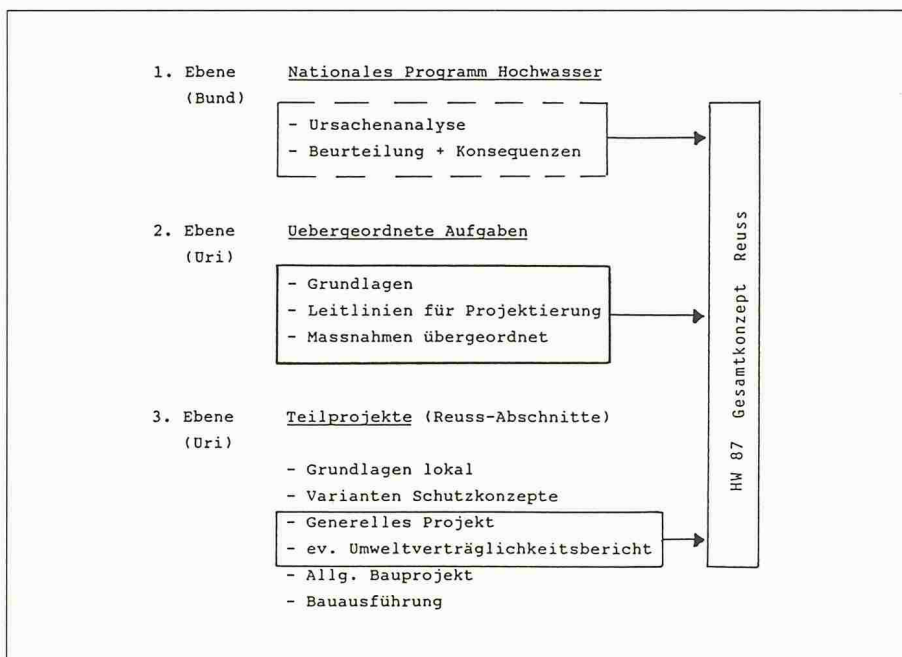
1. Ebene (Bund)

Nationales Programm Hochwasser

- Ursachenanalyse
- Beurteilung + Konsequenzen

2. Ebene (Uri)

Uebergeordnete Aufgaben

- Grundlagen
- Leitlinien für Projektierung
- Massnahmen übergeordnet

3. Ebene (Uri)

Teilprojekte (Reuss-Abschnitte)

- Grundlagen lokal
- Varianten Schutzkonzepte
- Generelles Projekt
- ev. Umweltverträglichkeitsbericht
- Allg. Bauprojekt
- Bauausführung

HW 87 Gesamtkonzept Reuss